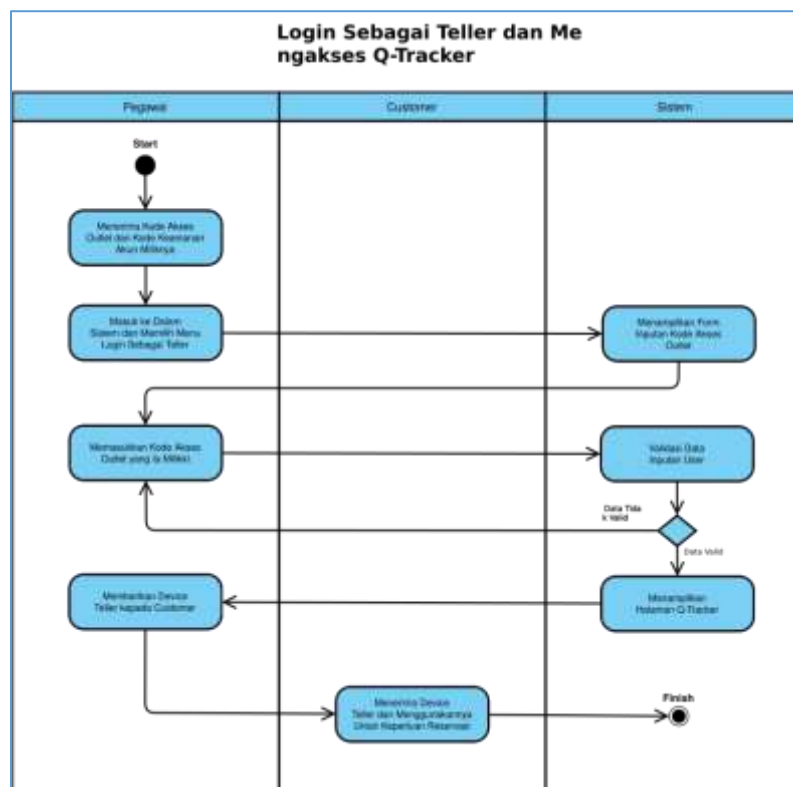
Login Sebagai Teller dan Mengakses Q-Tracker

Pegawai

Customer

Sistem

Start

Menerima Kode Akses Outlet dan Kode Keamanan Akun Miliknya

Masuk ke Dalam Sistem dan Memilih Menu Login Sebagai Teller

Menampilkan Form Inputan Kode Akses Outlet

Memasukkan Kode Akses Outlet yang di Miliki

Validasi Data Inputan User

Data Tidak Valid

Data Valid

Menampilkan Halaman Q-Tracker

Memberikan Device Teller kepada Customer

Menerima Device Teller dan Menggunakannya Untuk Keperluan Reservasi

Finish